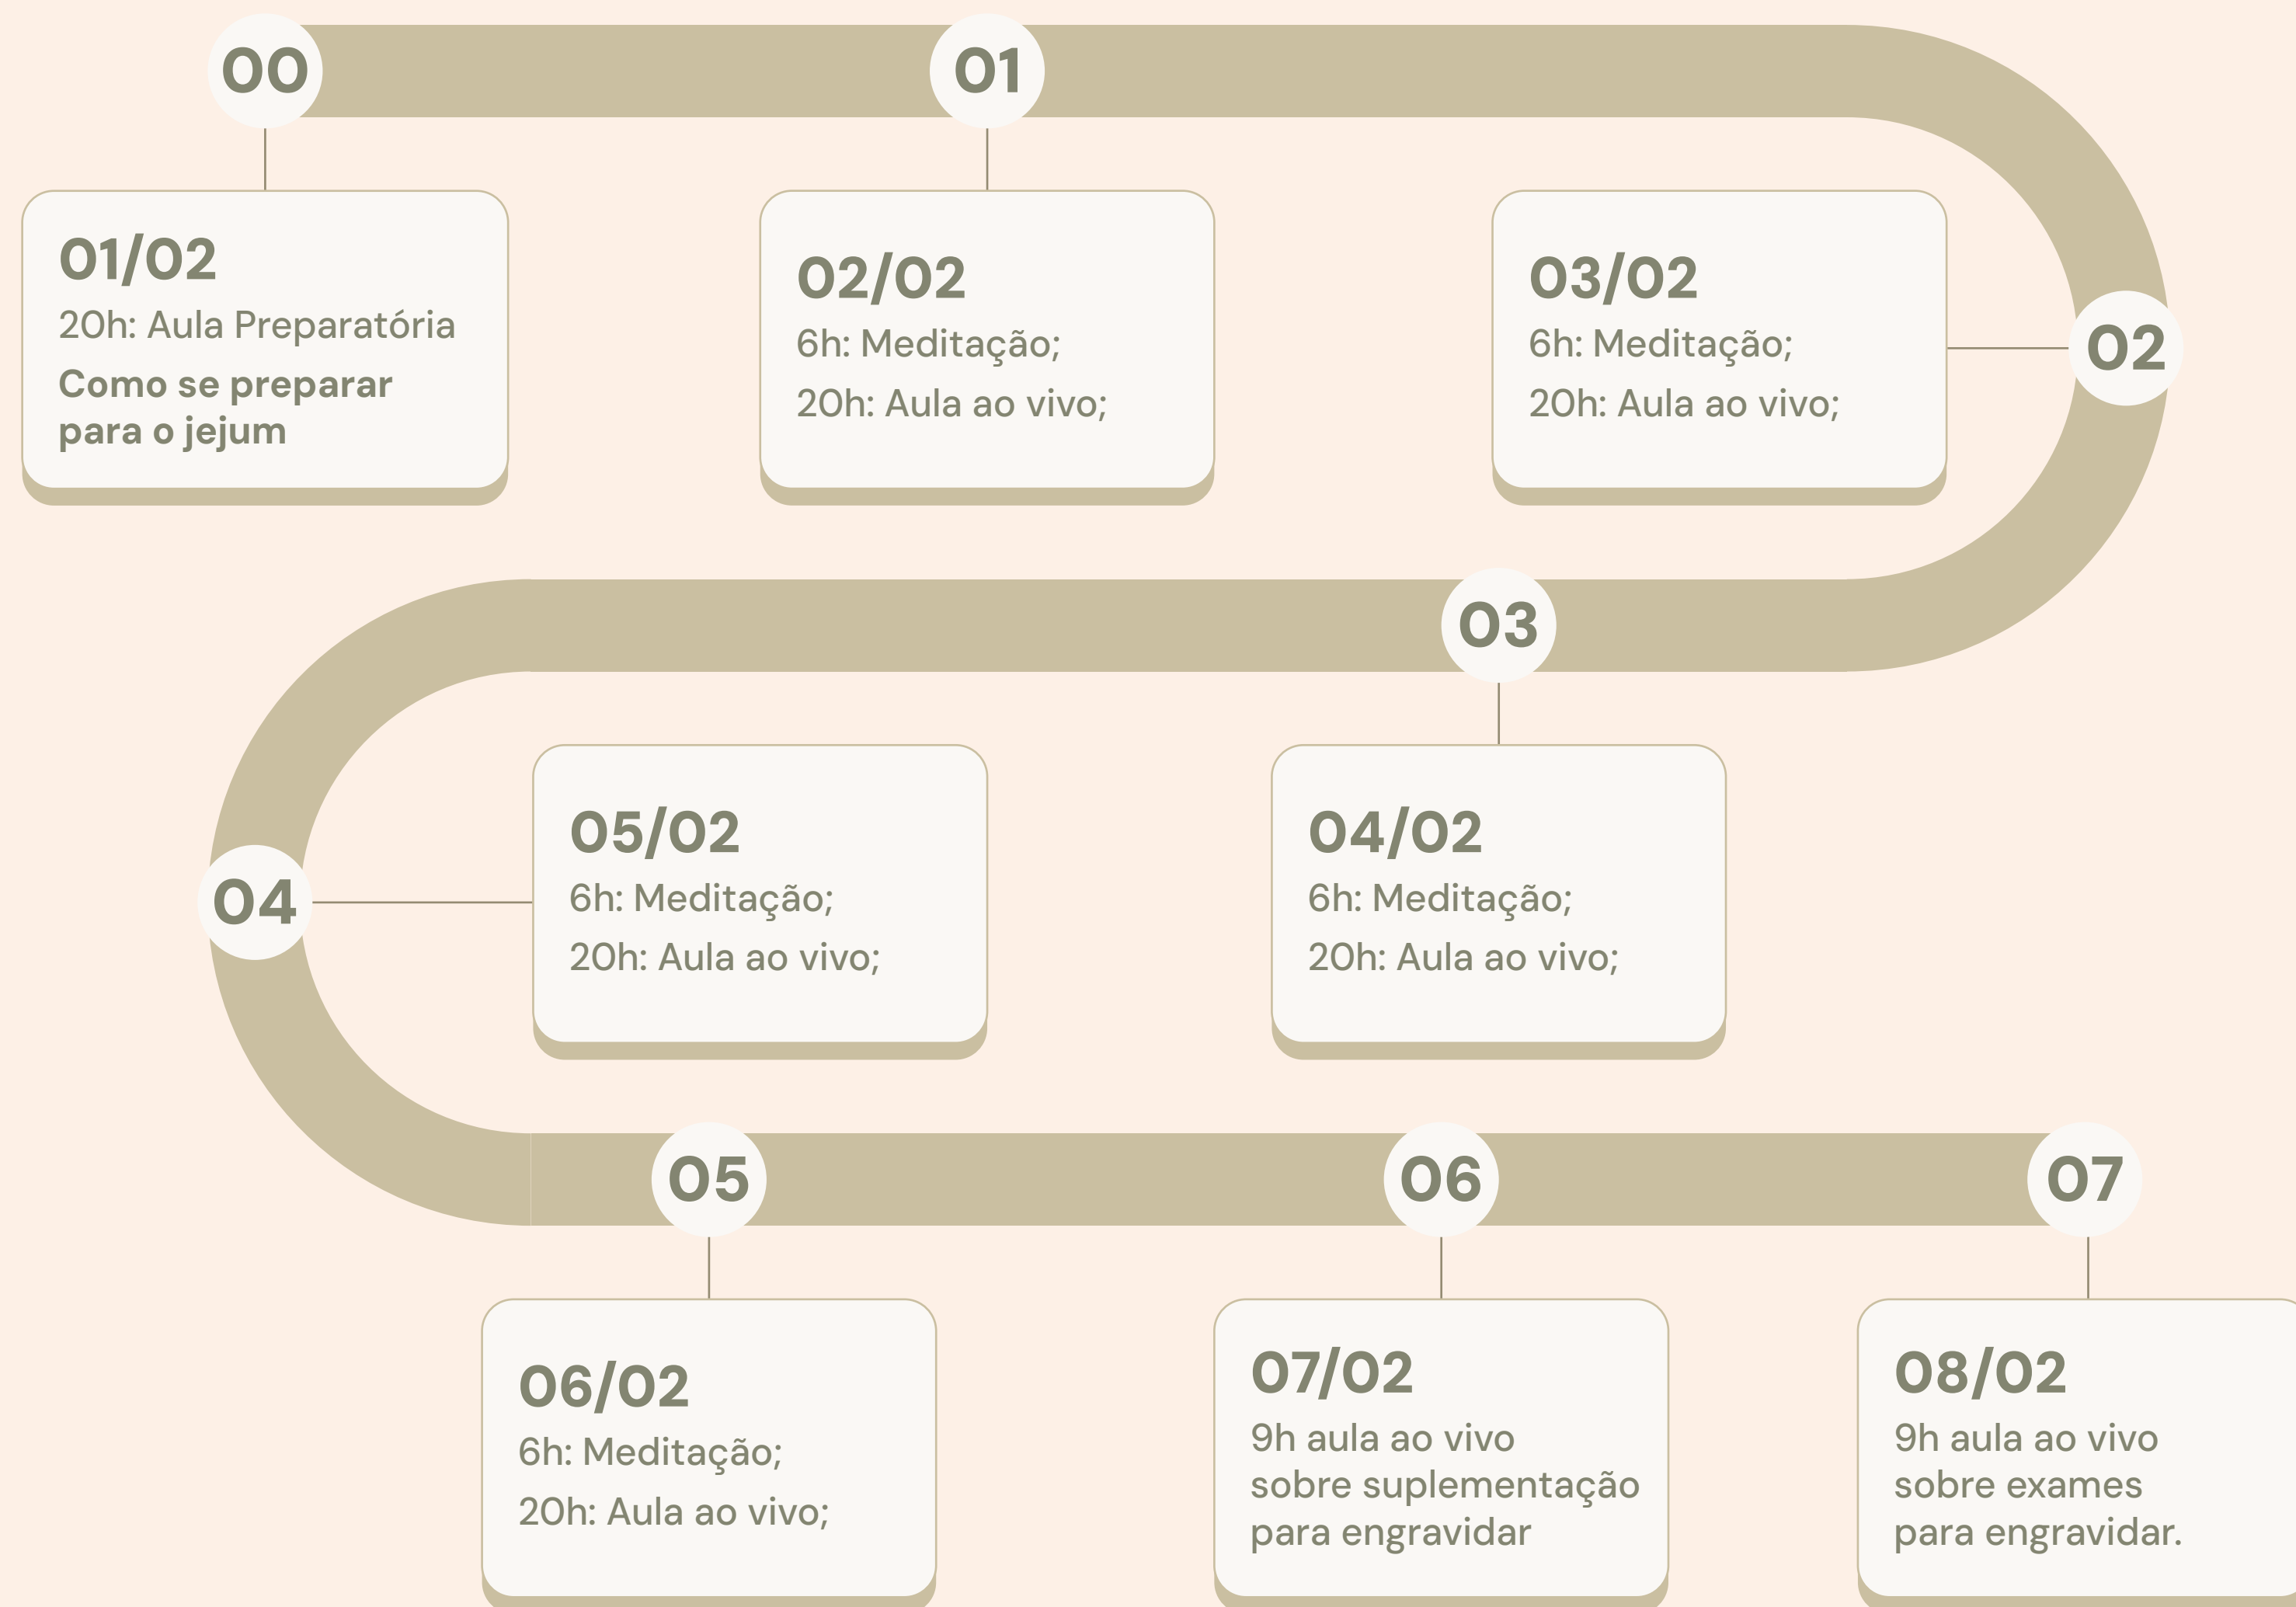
00

01/02
20h: Aula Preparatória
Como se preparar para o jejum

01

02/02
6h: Meditação;
20h: Aula ao vivo;

03/02
6h: Meditação;
20h: Aula ao vivo;

02

03

04/02
6h: Meditação;
20h: Aula ao vivo;

05/02
6h: Meditação;
20h: Aula ao vivo;

04

05

06/02
6h: Meditação;
20h: Aula ao vivo;

06

07/02
9h aula ao vivo sobre suplementação para engravidar

07

08/02
9h aula ao vivo sobre exames para engravidar.